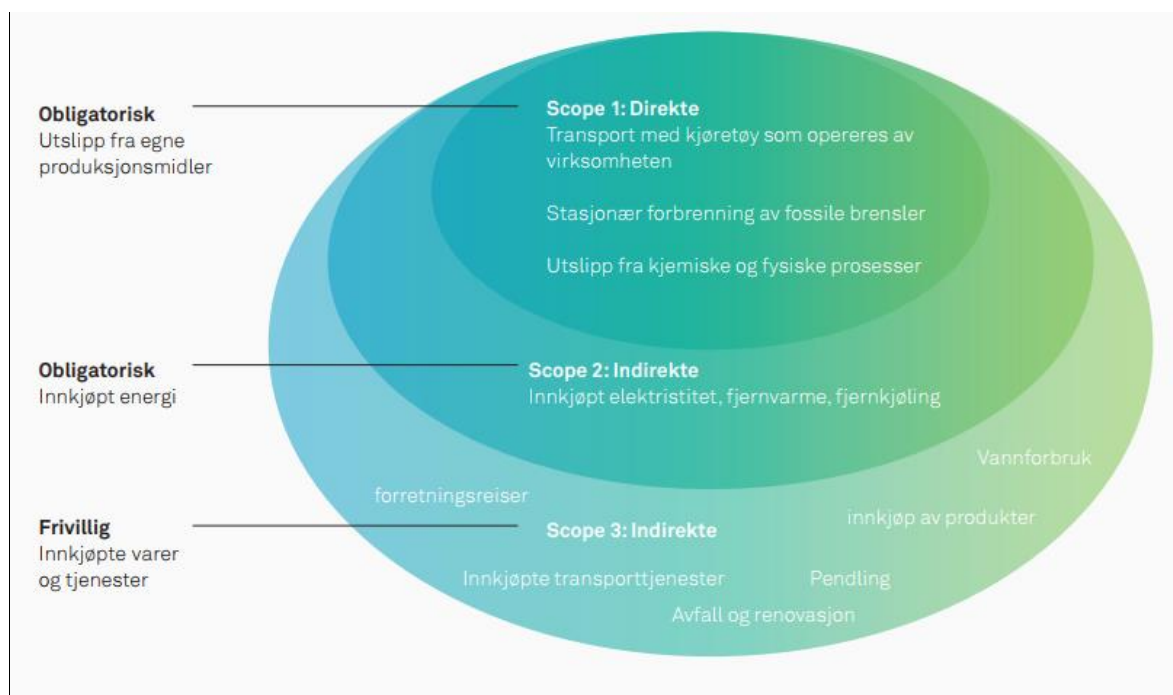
**Obligatorisk**
Utslipp fra egne produksjonsmidler

**Scope 1: Direkte**
Transport med kjøretøy som opereres av virksomheten

Stasjonær forbrenning av fossile brensler

Utslipp fra kjemiske og fysiske prosesser

**Obligatorisk**
Innkjøpt energi

**Scope 2: Indirekte**
Innkjøpt elektristitet, fjernvarme, fjernkjøling

Vannforbruk

forretningsreiser

**Frivillig**
Innkjøpte varer og tjenester

**Scope 3: Indirekte**

innkjøp av produkter

Innkjøpte transporttjenester

Pendling

Avfall og renovasjon